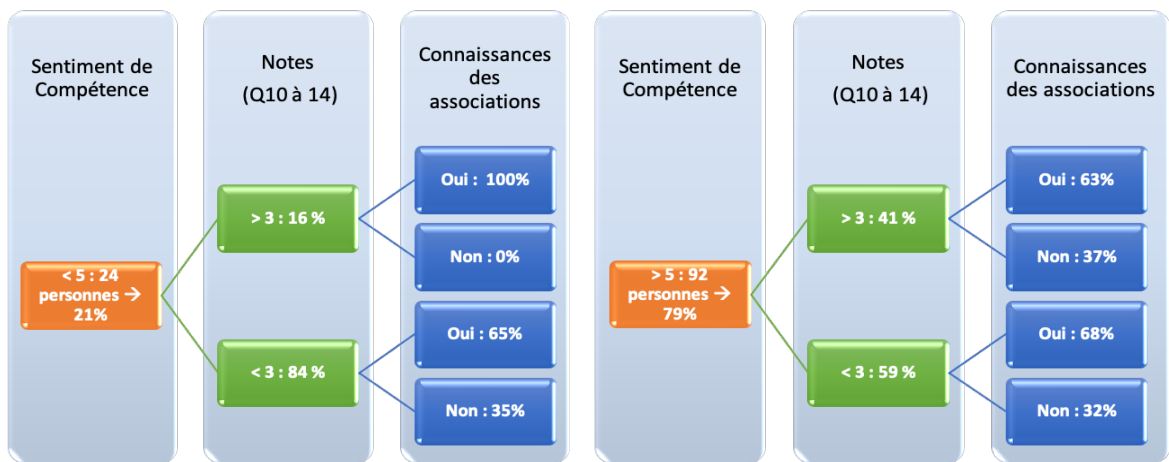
Sentiment de Compétence

Notes
(Q10 à 14)

Connaissances des associations

< 5 : 24 personnes → 21%

> 3 : 16 %

< 3 : 84 %

Oui : 100%

Non : 0%

Oui : 65%

Non : 35%

Sentiment de Compétence

Notes
(Q10 à 14)

Connaissances des associations

> 5 : 92 personnes → 79%

> 3 : 41 %

< 3 : 59 %

Oui : 63%

Non : 37%

Oui : 68%

Non : 32%